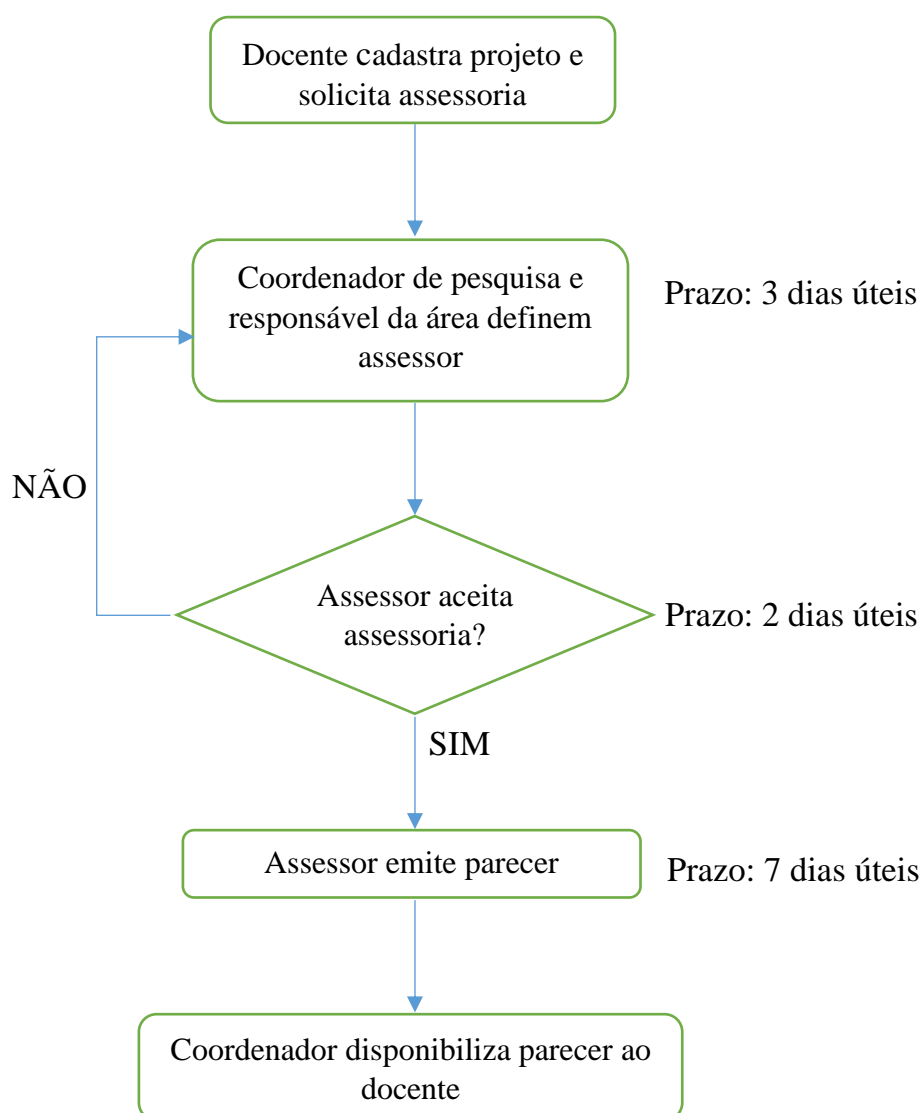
Docente cadastra projeto e solicita assessoria

Coordenador de pesquisa e responsável da área definem assessor

Prazo: 3 dias úteis

NÃO

Assessor aceita assessoria?

Prazo: 2 dias úteis

SIM

Assessor emite parecer

Prazo: 7 dias úteis

Coordenador disponibiliza parecer ao docente